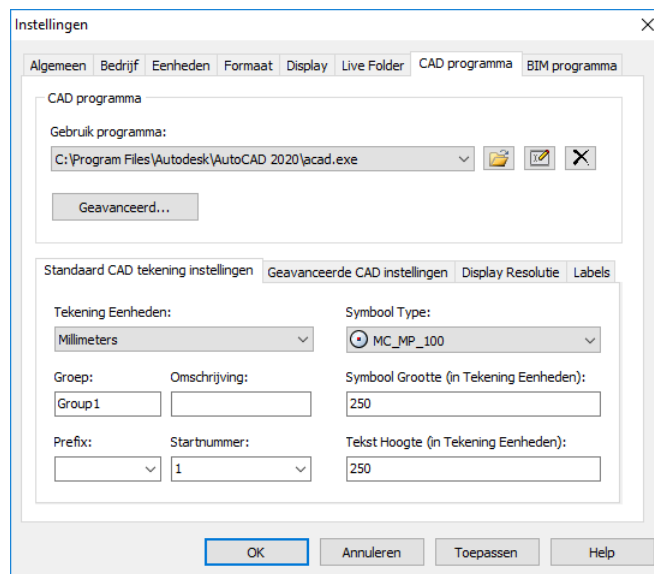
Instellingen

Algemeen | Bedrijf | Eenheden | Formaat | Display | Live Folder | CAD programma | BIM programma

CAD programma

Gebruik programma:

C:\Program Files\Autodesk\AutoCAD 2020\acad.exe

Geavanceerd...

Standaard CAD tekening instellingen | Geavanceerde CAD instellingen | Display Resolutie | Labels

Tekening Eenheden:

Millimeters

Symbool Type:

MC_MP_100

Groep:

Group1

Omschrijving:

Symbool Grootte (in Tekening Eenheden):

250

Prefix:

Startnummer:

1

Tekst Hoogte (in Tekening Eenheden):

250

OK

Annuleren

Toepassen

Help